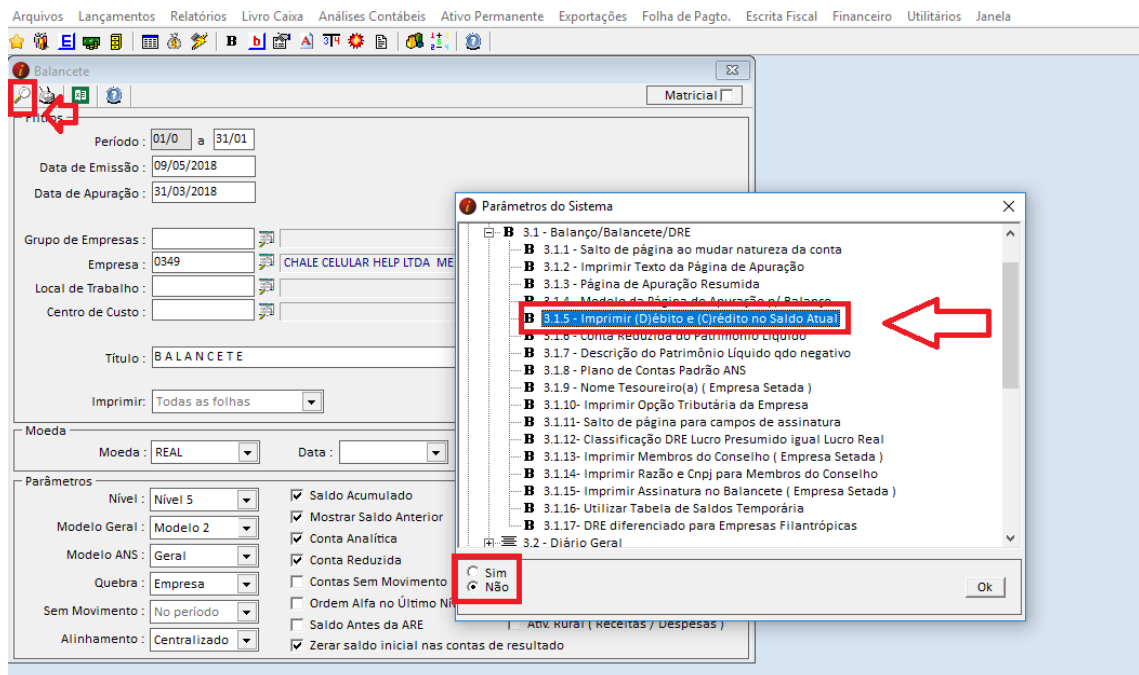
Arquivos Lançamentos Relatórios Livro Caixa Análises Contábeis Ativo Permanente Exportações Folha de Pagto. Escrita Fiscal Financeiro Utilitários Janela

Balancete

Matricial

Filtros

Período : 01/0 a 31/01

Data de Emissão : 09/05/2018

Data de Apuração : 31/03/2018

Grupo de Empresas :

Empresa : 0349 CHALE CELULAR HELP LTDA ME

Local de Trabalho :

Centro de Custo :

Título : B A L A N C E T E

Imprimir: Todas as folhas

Moeda

Moeda : REAL

Data :

Parâmetros

Nível : Nível 5

Modelo Geral : Modelo 2

Modelo ANS : Geral

Quebra : Empresa

Sem Movimento : No período

Alinhamento : Centralizado

Saldo Acumulado

Mostrar Saldo Anterior

Conta Analítica

Conta Reduzida

Contas Sem Movimento

Ordem Alfa no Último Ní

Saldo Antes da ARE

Ativ. Rural ( Receitas / Despesas )

Zerar saldo inicial nas contas de resultado

Parâmetros do Sistema

3.1 - Balanço/Balancete/DRE

3.1.1 - Salto de página ao mudar natureza da conta

3.1.2 - Imprimir Texto da Página de Apuração

3.1.3 - Página de Apuração Resumida

3.1.4 - Modelo da Página de Apuração p/ Balanço

3.1.5 - Imprimir (D)ébito e (C)rédito no Saldo Atual

3.1.6 - Conta Reduzida do Patrimônio Líquido

3.1.7 - Descrição do Patrimônio Líquido qdo negativo

3.1.8 - Plano de Contas Padrão ANS

3.1.9 - Nome Tesoureiro(a) ( Empresa Setada )

3.1.10- Imprimir Opção Tributária da Empresa

3.1.11- Salto de página para campos de assinatura

3.1.12- Classificação DRE Lucro Presumido igual Lucro Real

3.1.13- Imprimir Membros do Conselho ( Empresa Setada )

3.1.14- Imprimir Razão e Cnpj para Membros do Conselho

3.1.15- Imprimir Assinatura no Balancete ( Empresa Setada )

3.1.16- Utilizar Tabela de Saldos Temporária

3.1.17- DRE diferenciado para Empresas Filantrópicas

3.2 - Diário Geral

Sim

Não

Ok